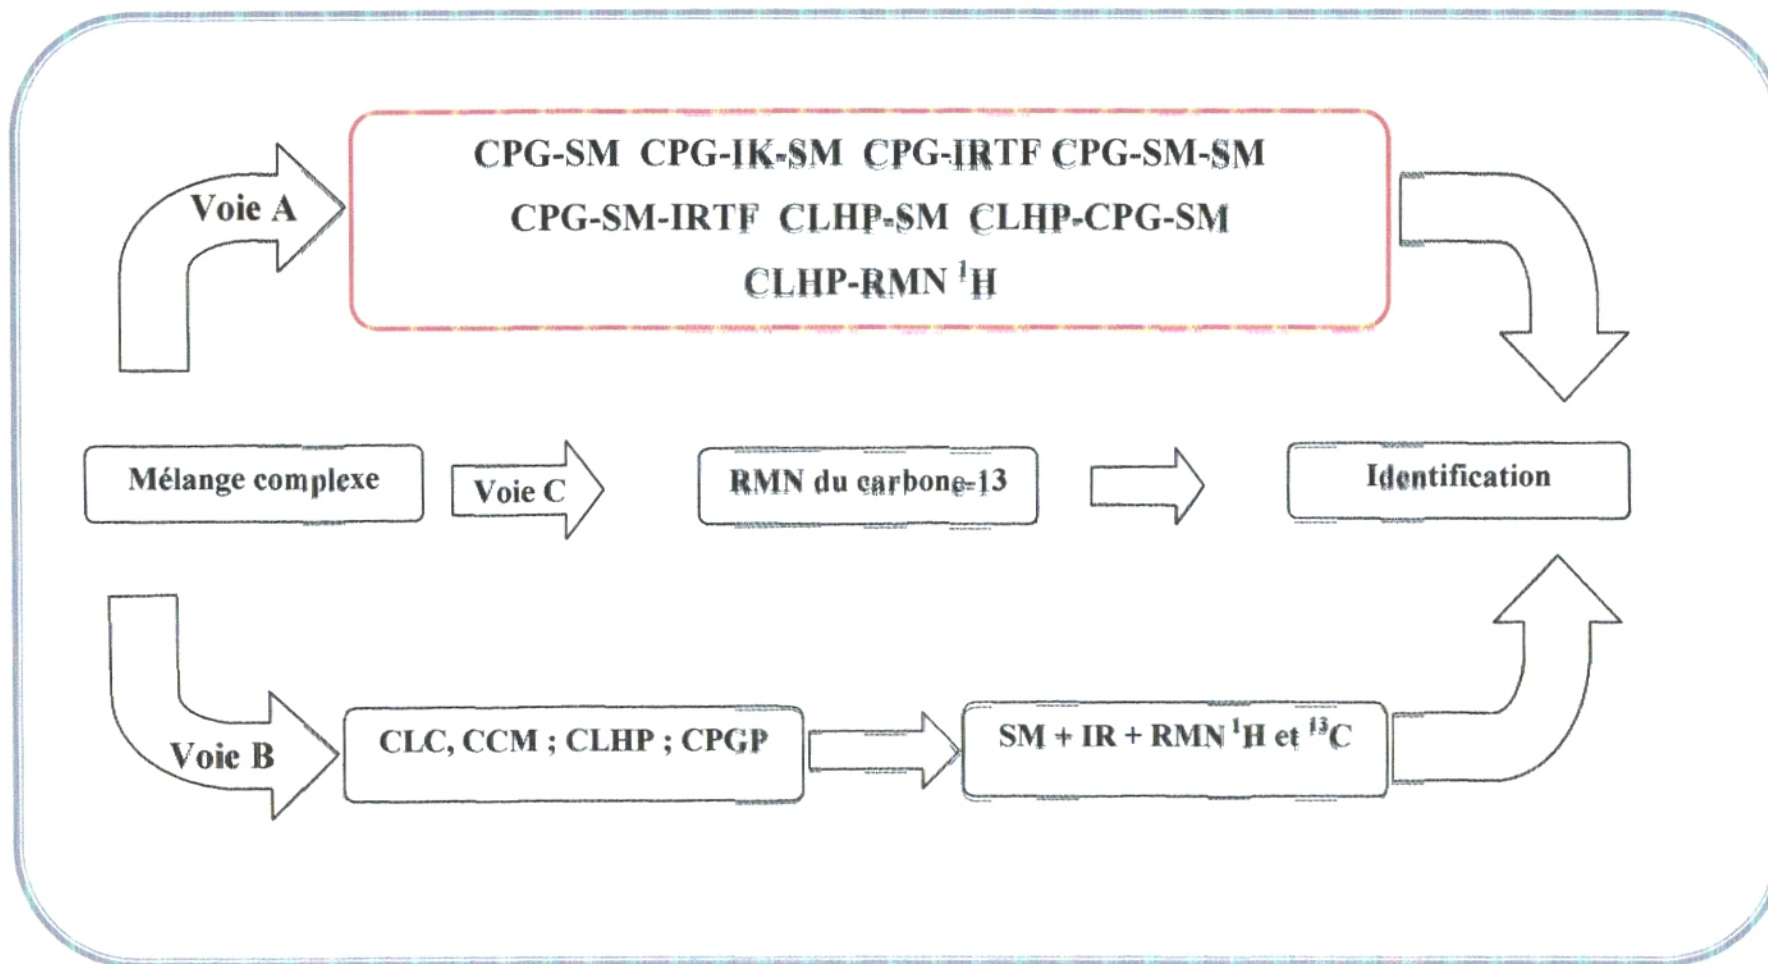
Voie A

CPG-SM CPG-IK-SM CPG-IRTF CPG-SM-SM
CPG-SM-IRTF CLHP-SM CLHP-CPG-SM
CLHP-RMN $^{1}$H

Mélange complexe

Voie C

RMN du carbone-13

Identification

Voie B

CLC, CCM ; CLHP ; CPGP

SM + IR + RMN $^{1}$H et $^{13}$C